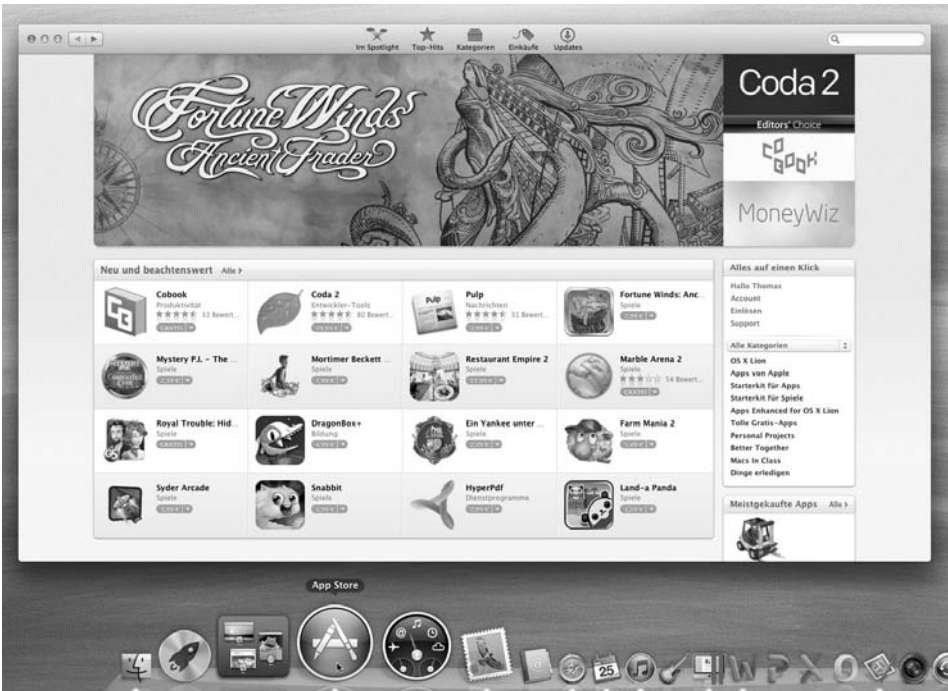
Im Spotlight Top-Hits Kategorien Einkäufe Updates

Fortune Winds Ancient Trader

Coda 2
Editors' Choice
CoBook
MoneyWiz

Neu und beachtenswert Alle ›

Cobook
Produktivität
53 Bewert.
GRATIS

Coda 2
Entwickler-Tools
60 Bewert.
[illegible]

Pulp
Nachrichten
31 Bewert.
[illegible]

Fortune Winds: Anc...
Spiele
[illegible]

Mystery P.I. – The ...
Spiele
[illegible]

Mortimer Beckett ...
Spiele
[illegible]

Restaurant Empire 2
Spiele
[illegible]

Marble Arena 2
Spiele
14 Bewert.
GRATIS

Royal Trouble: Hid...
Spiele
GRATIS

DragonBox+
Bildung
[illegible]

Ein Yankee unter ...
Spiele
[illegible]

Farm Mania 2
Spiele
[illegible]

Syder Arcade
Spiele
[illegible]

Snabbit
Spiele
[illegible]

HyperPdf
Dienstprogramme
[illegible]

Land-a Panda
Spiele
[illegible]

Alles auf einen Klick
Hallo Thomas
Account
Einlösen
Support

Alle Kategorien
OS X Lion
Apps von Apple
Starterkit für Apps
Starterkit für Spiele
Apps Enhanced for OS X Lion
Tolle Gratis-Apps
Personal Projects
Better Together
Macs in Class
Dinge erledigen

Meistgekaufte Apps Alle ›

App Store

25